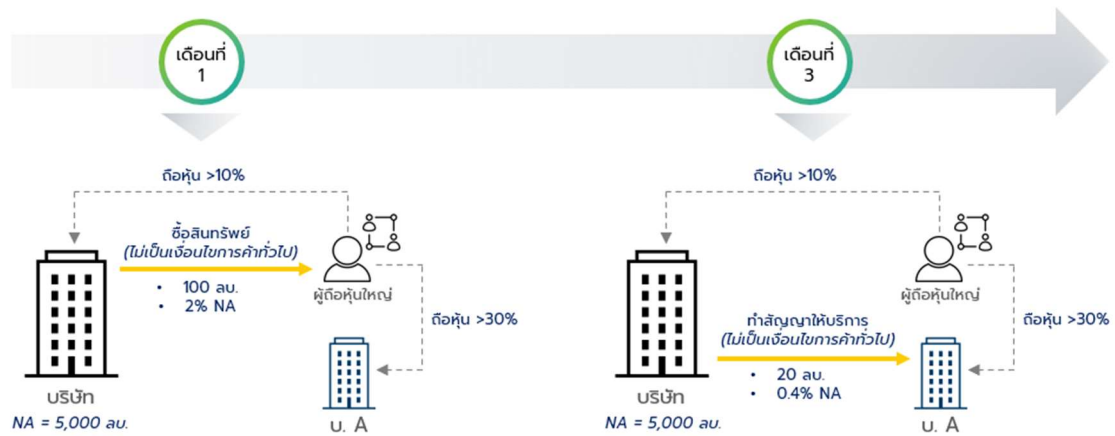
เดือนที่ 1

ถือหุ้น >10%

ซื้อสินทรัพย์
(ไม่เป็นเงื่อนไขการค้าทั่วไป)

• 100 ลบ.
• 2% NA

ผู้ถือหุ้นใหญ่

ถือหุ้น >30%

บริษัท
NA = 5,000 ลบ.

บ. A

เดือนที่ 3

ถือหุ้น >10%

ทำสัญญาให้บริการ
(ไม่เป็นเงื่อนไขการค้าทั่วไป)

• 20 ลบ.
• 0.4% NA

ผู้ถือหุ้นใหญ่

ถือหุ้น >30%

บริษัท
NA = 5,000 ลบ.

บ. A